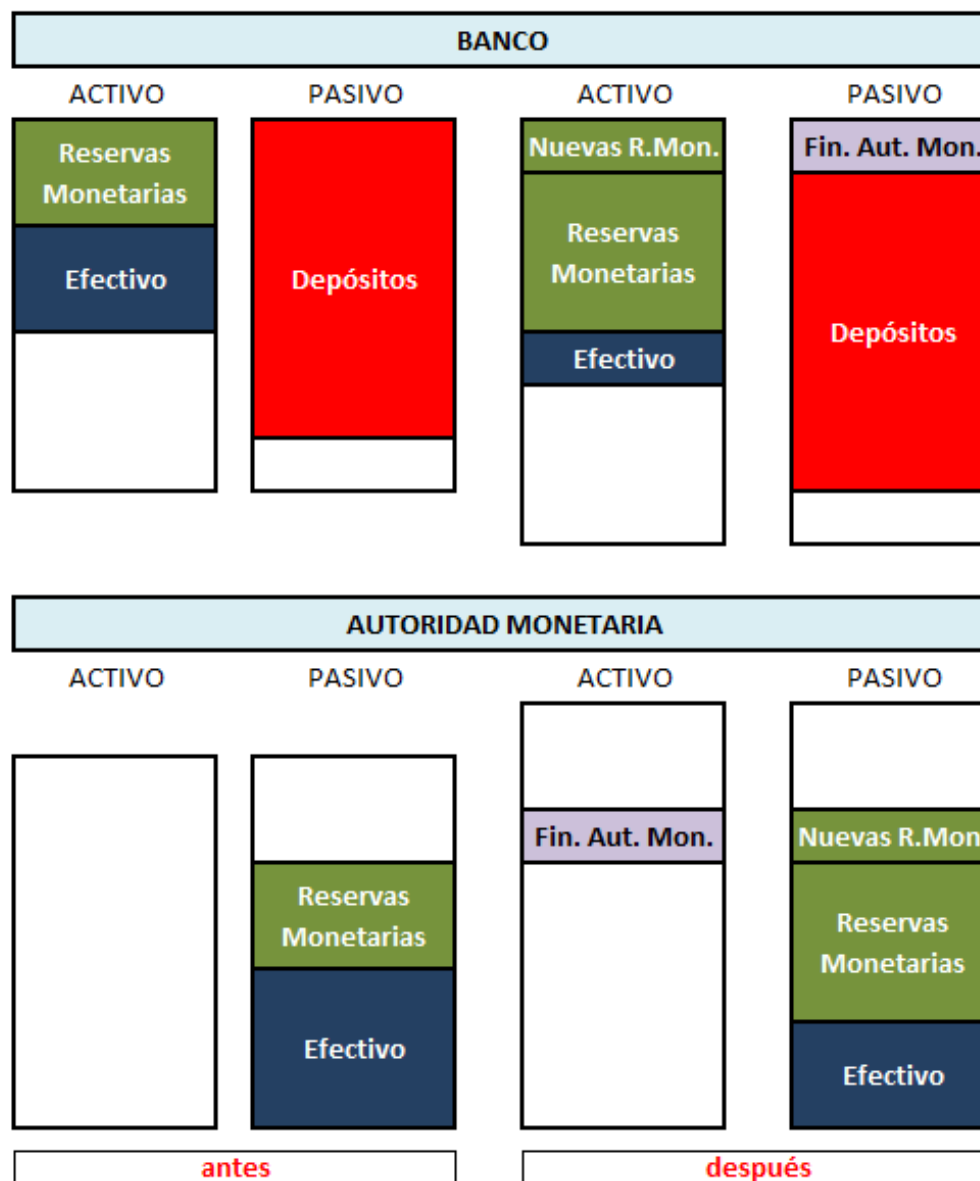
BANCO

ACTIVO

Reservas Monetarias

Efectivo

PASIVO

Depósitos

ACTIVO

Nuevas R.Mon.

Reservas Monetarias

Efectivo

PASIVO

Fin. Aut. Mon.

Depósitos

AUTORIDAD MONETARIA

ACTIVO

PASIVO

Reservas Monetarias

Efectivo

ACTIVO

Fin. Aut. Mon.

PASIVO

Nuevas R.Mon

Reservas Monetarias

Efectivo

antes

después